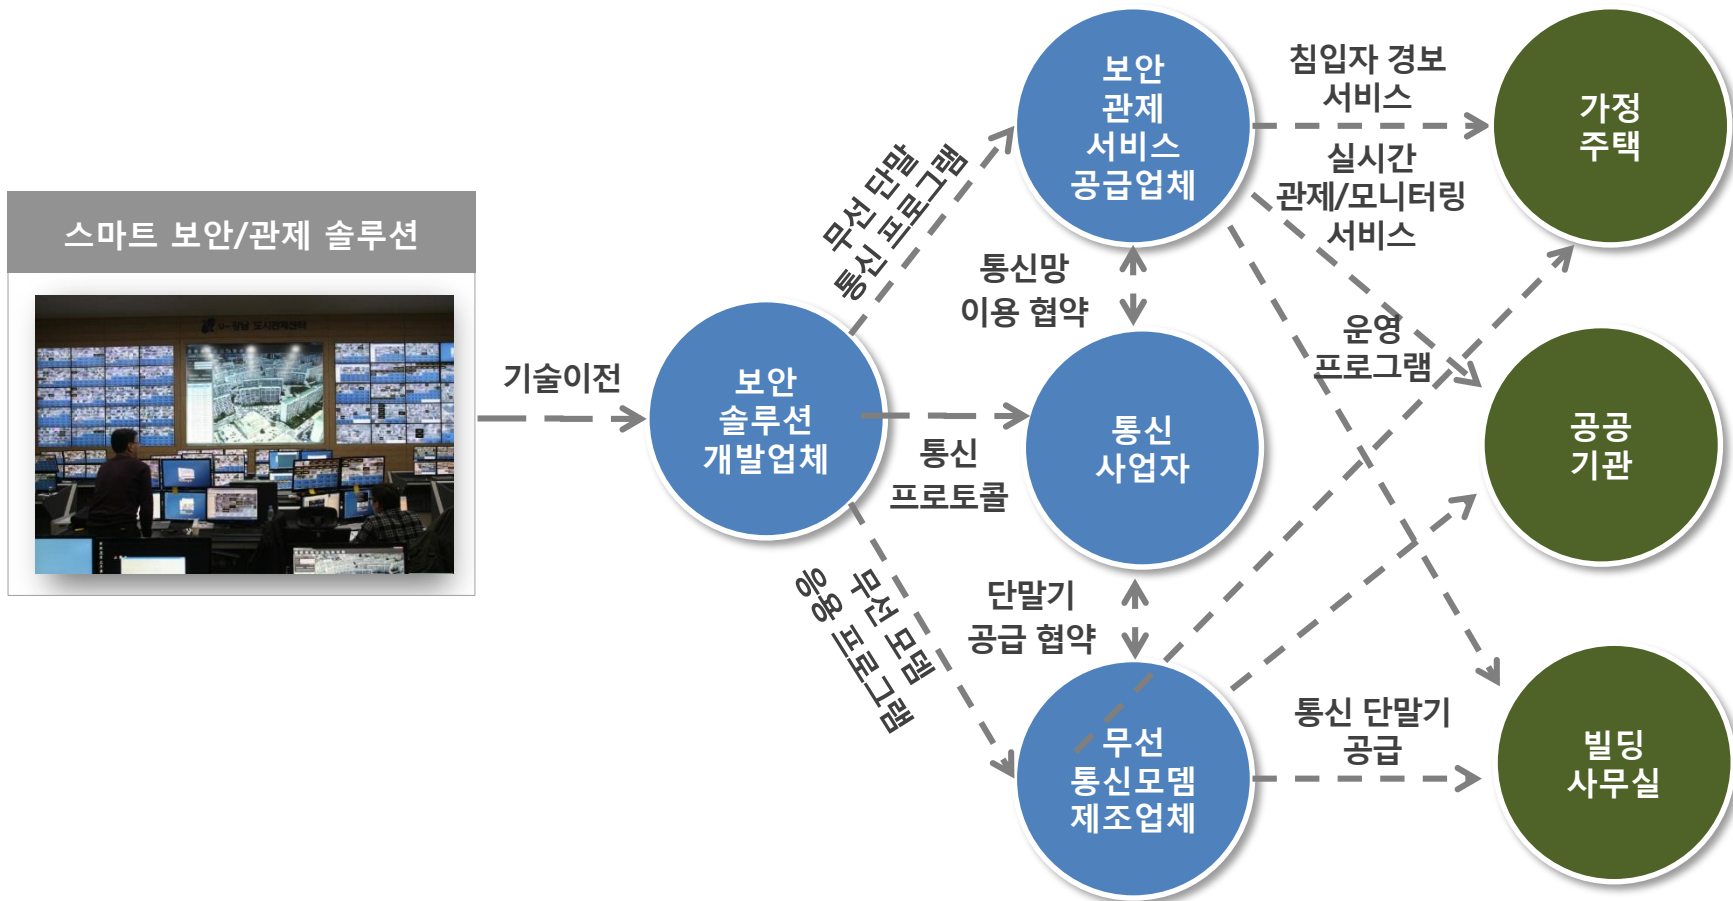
스마트 보안/관제 솔루션

기술이전

보안 솔루션 개발업체

무선 단말 통신 프로그램

통신 프로토콜

응용 프로그램 무선 모뎀

보안 관제 서비스 공급업체

통신망 이용 협약

통신 사업자

단말기 공급 협약

무선 통신모뎀 제조업체

침입자 경보 서비스

실시간 관제/모니터링 서비스

운영 프로그램

통신 단말기 공급

가정 주택

공공 기관

빌딩 사무실